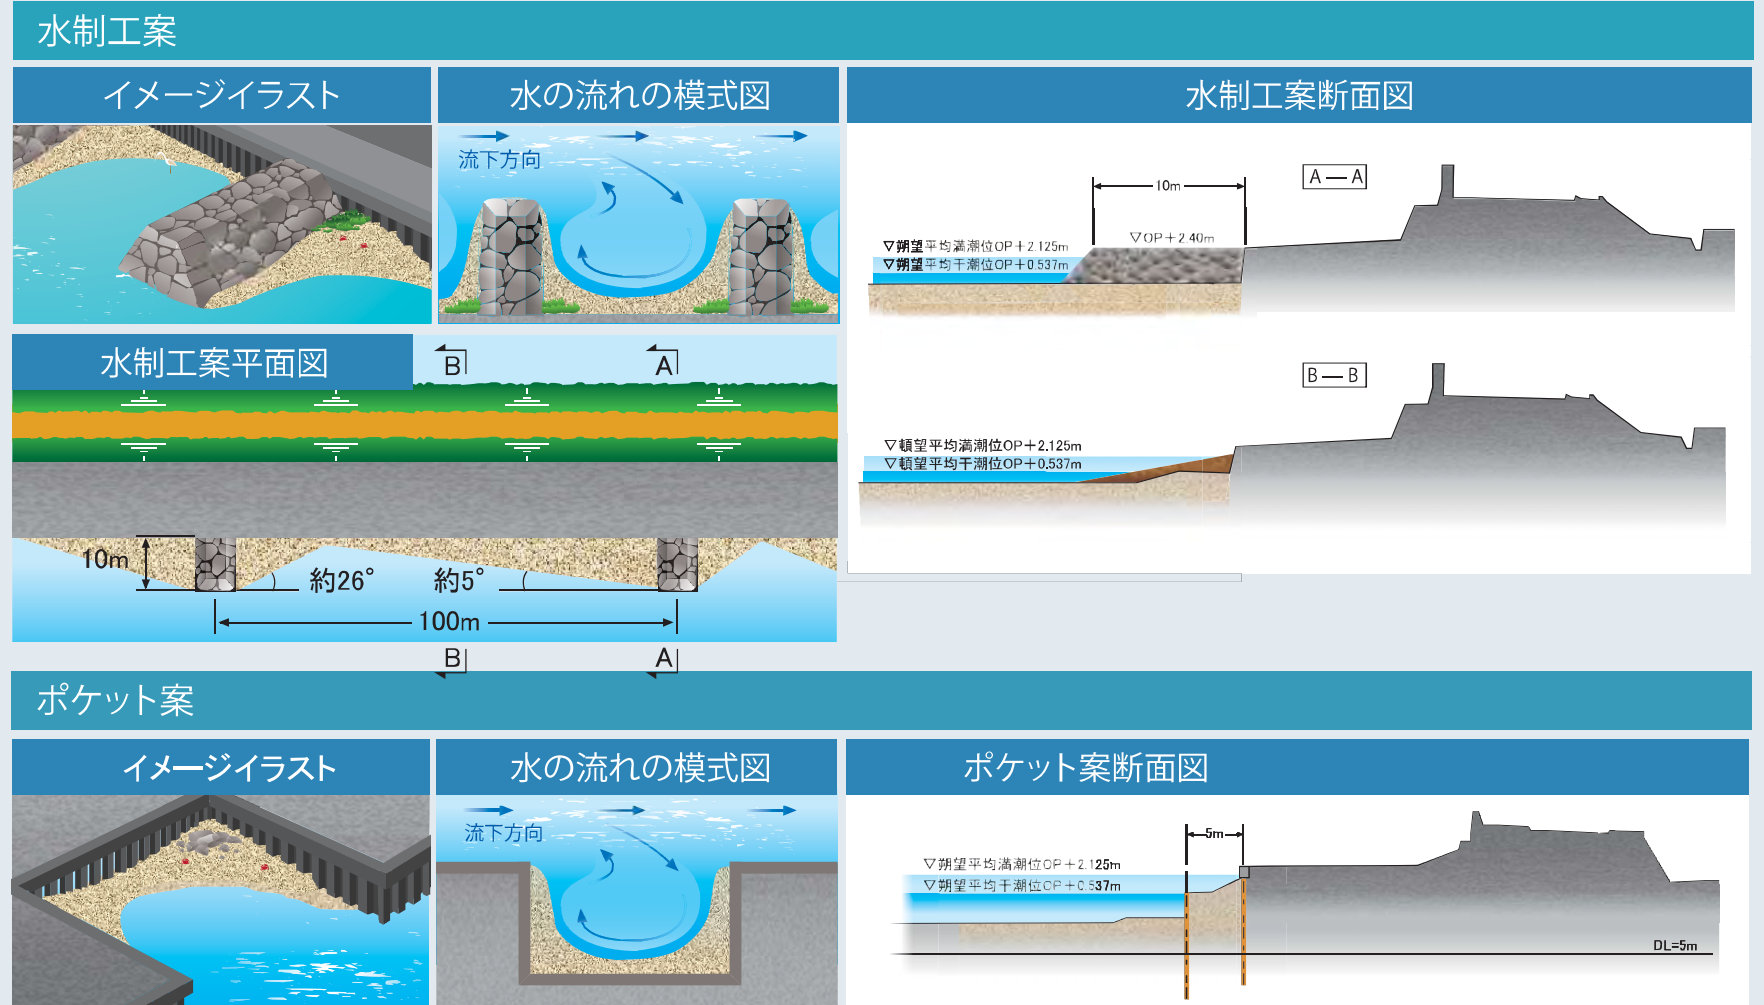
水制工案

イメージイラスト

水の流れの模式図

流下方向

水制工案断面図

10m

A — A

▽OP＋2.40m

▽朔望平均満潮位OP＋2.125m
▽朔望平均干潮位OP＋0.537m

B — B

▽朔望平均満潮位OP＋2.125m
▽朔望平均干潮位OP＋0.537m

水制工案平面図

B

A

10m

約26°

約5°

100m

B

A

ポケット案

イメージイラスト

水の流れの模式図

流下方向

ポケット案断面図

5m

▽朔望平均満潮位OP＋2.125m
▽朔望平均干潮位OP＋0.537m

DL=5m